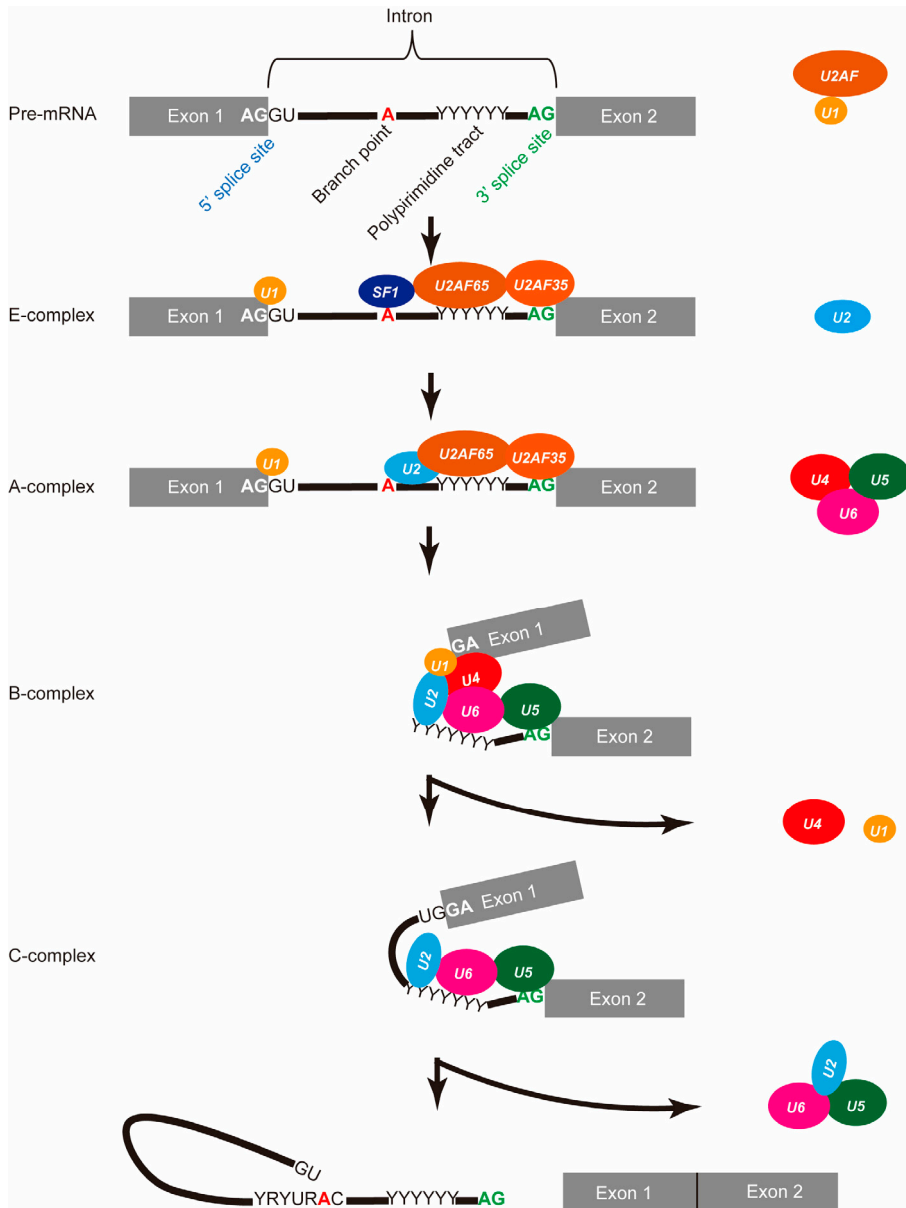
Intron

Pre-mRNA
Exon 1 AGGU A YYYYYY AG Exon 2
5' splice site
Branch point
Polypirimidine tract
3' splice site
U2AF
U1

E-complex
U1
SF1
U2AF65
U2AF35
Exon 1 AGGU A YYYYYY AG Exon 2
U2

A-complex
U1
U2
U2AF65
U2AF35
Exon 1 AGGU A YYYYYY AG Exon 2
U4
U5
U6

B-complex
GA Exon 1
U1
U4
U2
U6
U5
YYYYYYY AG Exon 2
U4
U1

C-complex
UGGA Exon 1
U2
U6
U5
YYYYYYY AG Exon 2
U2
U6
U5

GU
YRYURAC YYYYYY AG
Exon 1 Exon 2